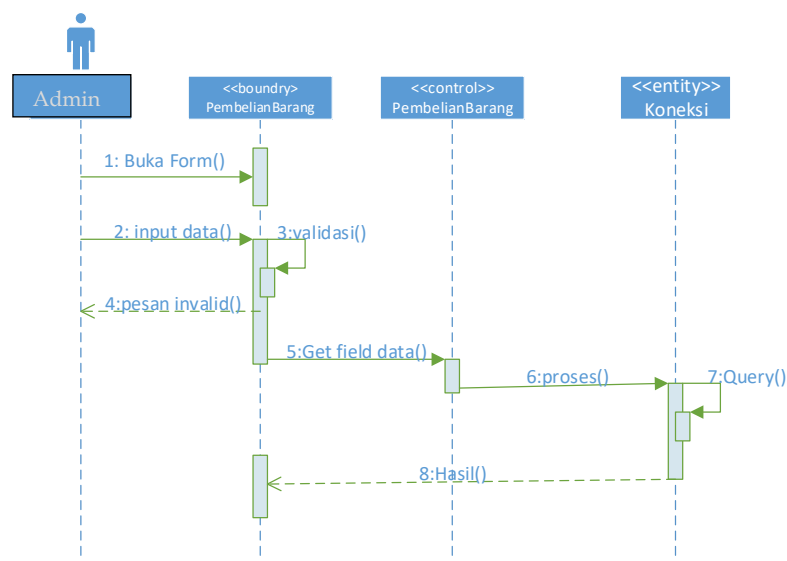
Admin

<<boundry>>
PembelianBarang

<<control>>
PembelianBarang

<<entity>>
Koneksi

1: Buka Form()

2: input data()

3:validasi()

4:pesan invalid()

5:Get field data()

6:proses()

7:Query()

8:Hasil()